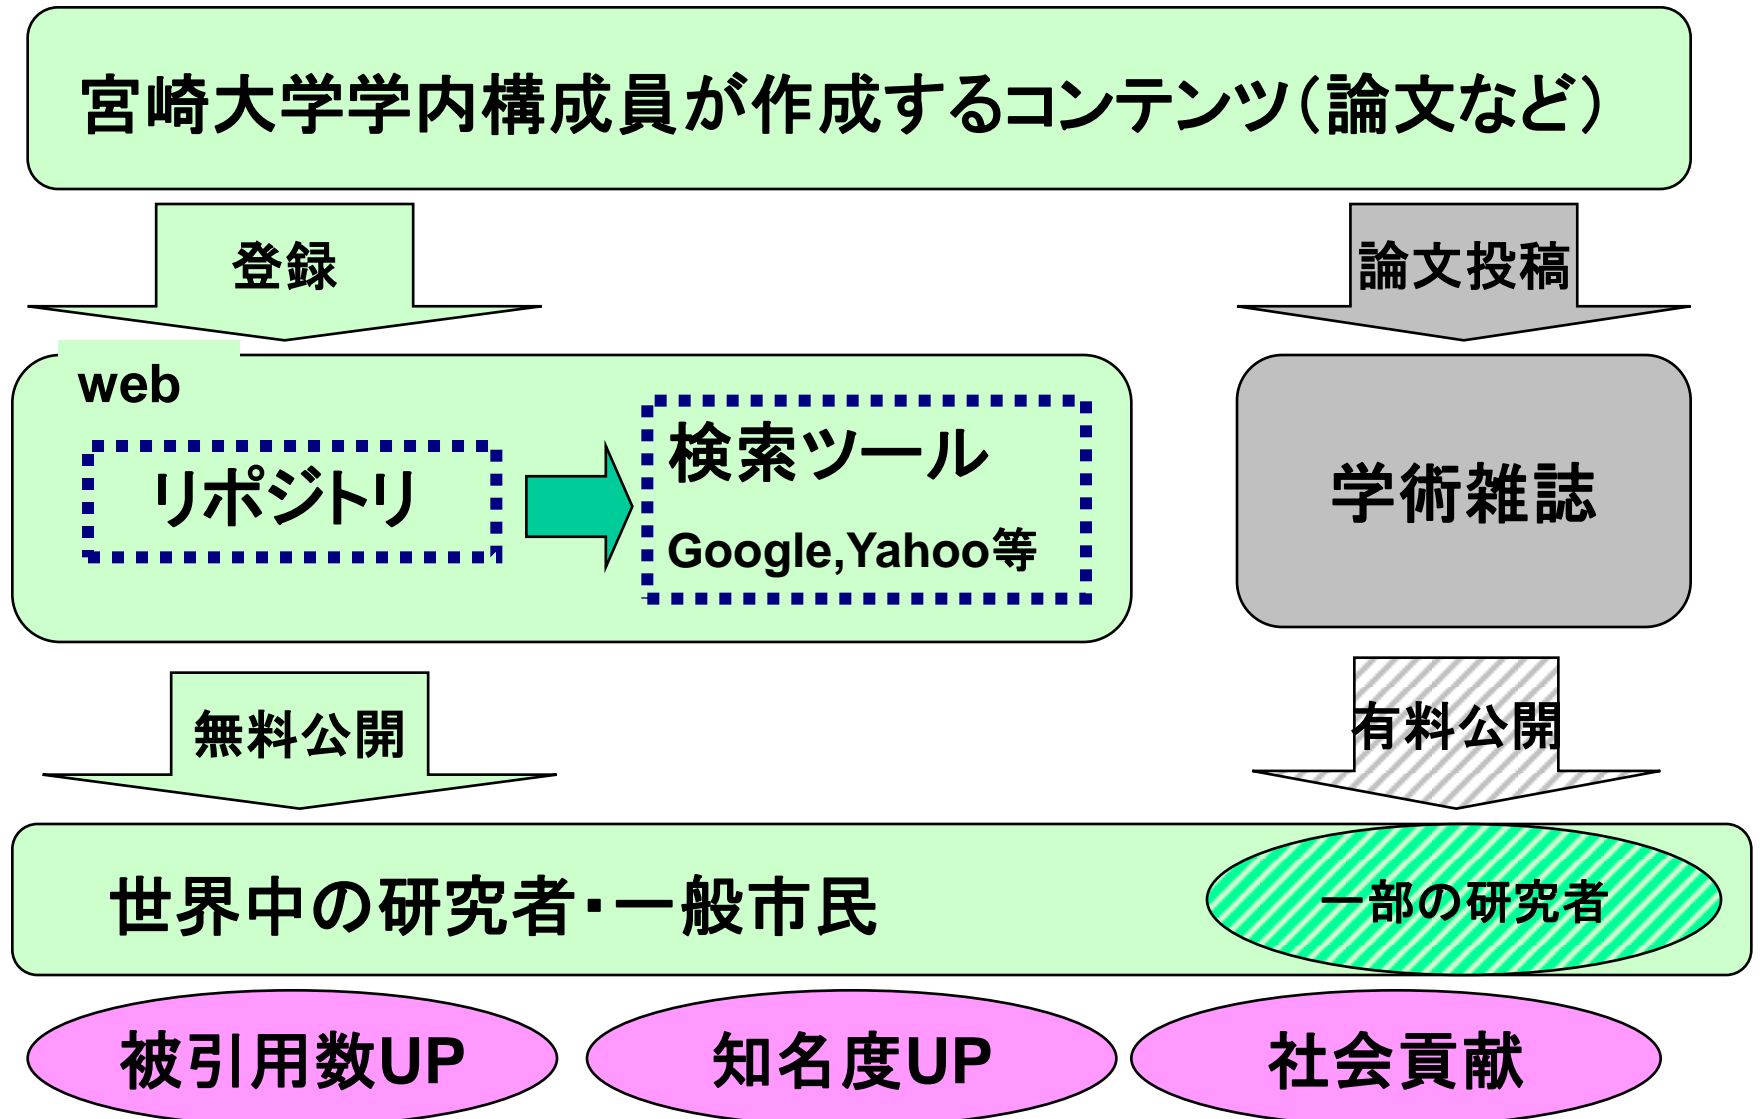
宮崎大学学内構成員が作成するコンテンツ（論文など）

登録

論文投稿

web

リポジトリ

検索ツール

Google,Yahoo等

学術雑誌

無料公開

有料公開

世界中の研究者・一般市民

一部の研究者

被引用数UP

知名度UP

社会貢献